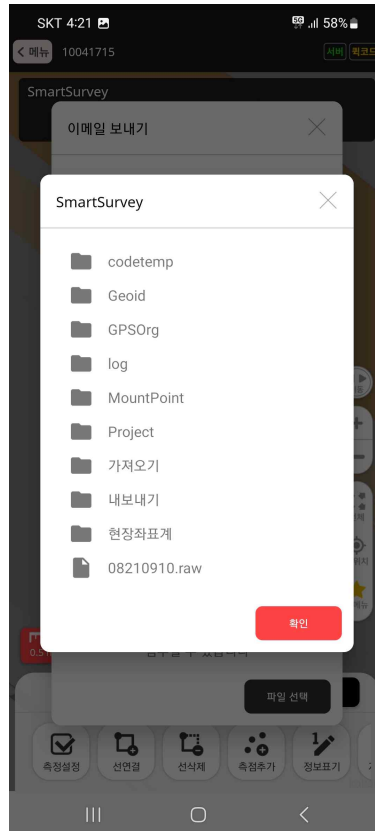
SKT 4:21
58%
< 메뉴 10041715
서버 퀵코드
SmartSurvey
이메일 보내기
SmartSurvey
codetemp
Geoid
GPSOrg
log
MountPoint
Project
가져오기
내보내기
현장좌표계
08210910.raw
확인
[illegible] 수 있습니다
파일 선택
측정설정
선연결
선삭제
측점추가
정보표기